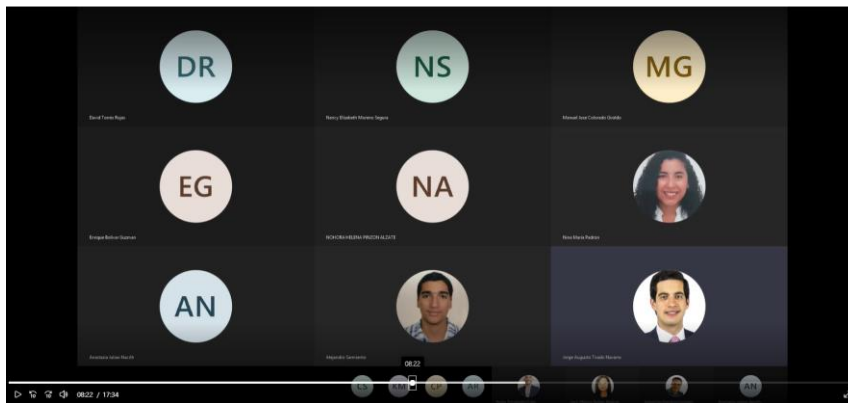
DR

David Torres Rojas

NS

Nancy Elizabeth Moreno Segura

MG

Manuel Jose Colorado Giraldo

EG

Enrique Beltran Guzman

NA

NOHORA HELENA PINZON ALZATE

Rosa Maria Padron

AN

Anastasia Jelen Hardt

Alejandro Sarmiento

Jorge Augusto Tirado Moreno

08:22

CS KM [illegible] AN

AN

08:22 / 17:34